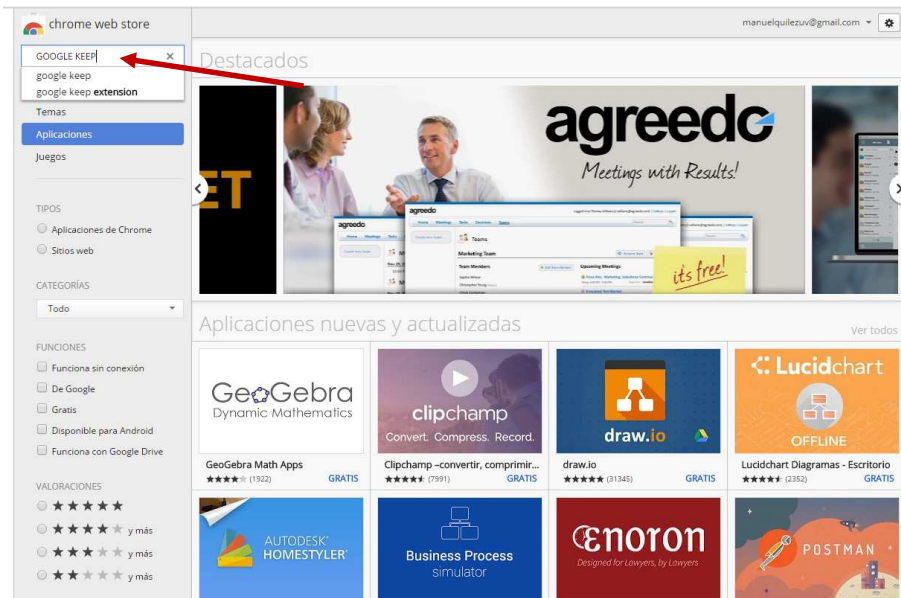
chrome web store

GOOGLE KEEP ×
google keep
google keep extension

Temas
Aplicaciones
Juegos

TIPOS
Aplicaciones de Chrome
Sitios web

CATEGORÍAS
Todo

FUNCIONES
Funciona sin conexión
De Google
Gratis
Disponible para Android
Funciona con Google Drive

VALORACIONES
★★★★★
★★★★ y más
★★★ y más
★★ y más

manuelquilezuv@gmail.com

Destacados

ET

agreedo
Meetings with Results!
its free!

Aplicaciones nuevas y actualizadas
Ver todos

GeoGebra
Dynamic Mathematics
GeoGebra Math Apps
(1922)
GRATIS

clipchamp
Convert. Compress. Record.
Clipchamp –convertir, comprimir...
(7991)
GRATIS

draw.io
draw.io
(31345)
GRATIS

Lucidchart
OFFLINE
Lucidchart Diagramas - Escritorio
(2352)
GRATIS

AUTODESK HOMESTYLER

Business Process simulator

enoron
Designed for Lawyers, by Lawyers

POSTMAN